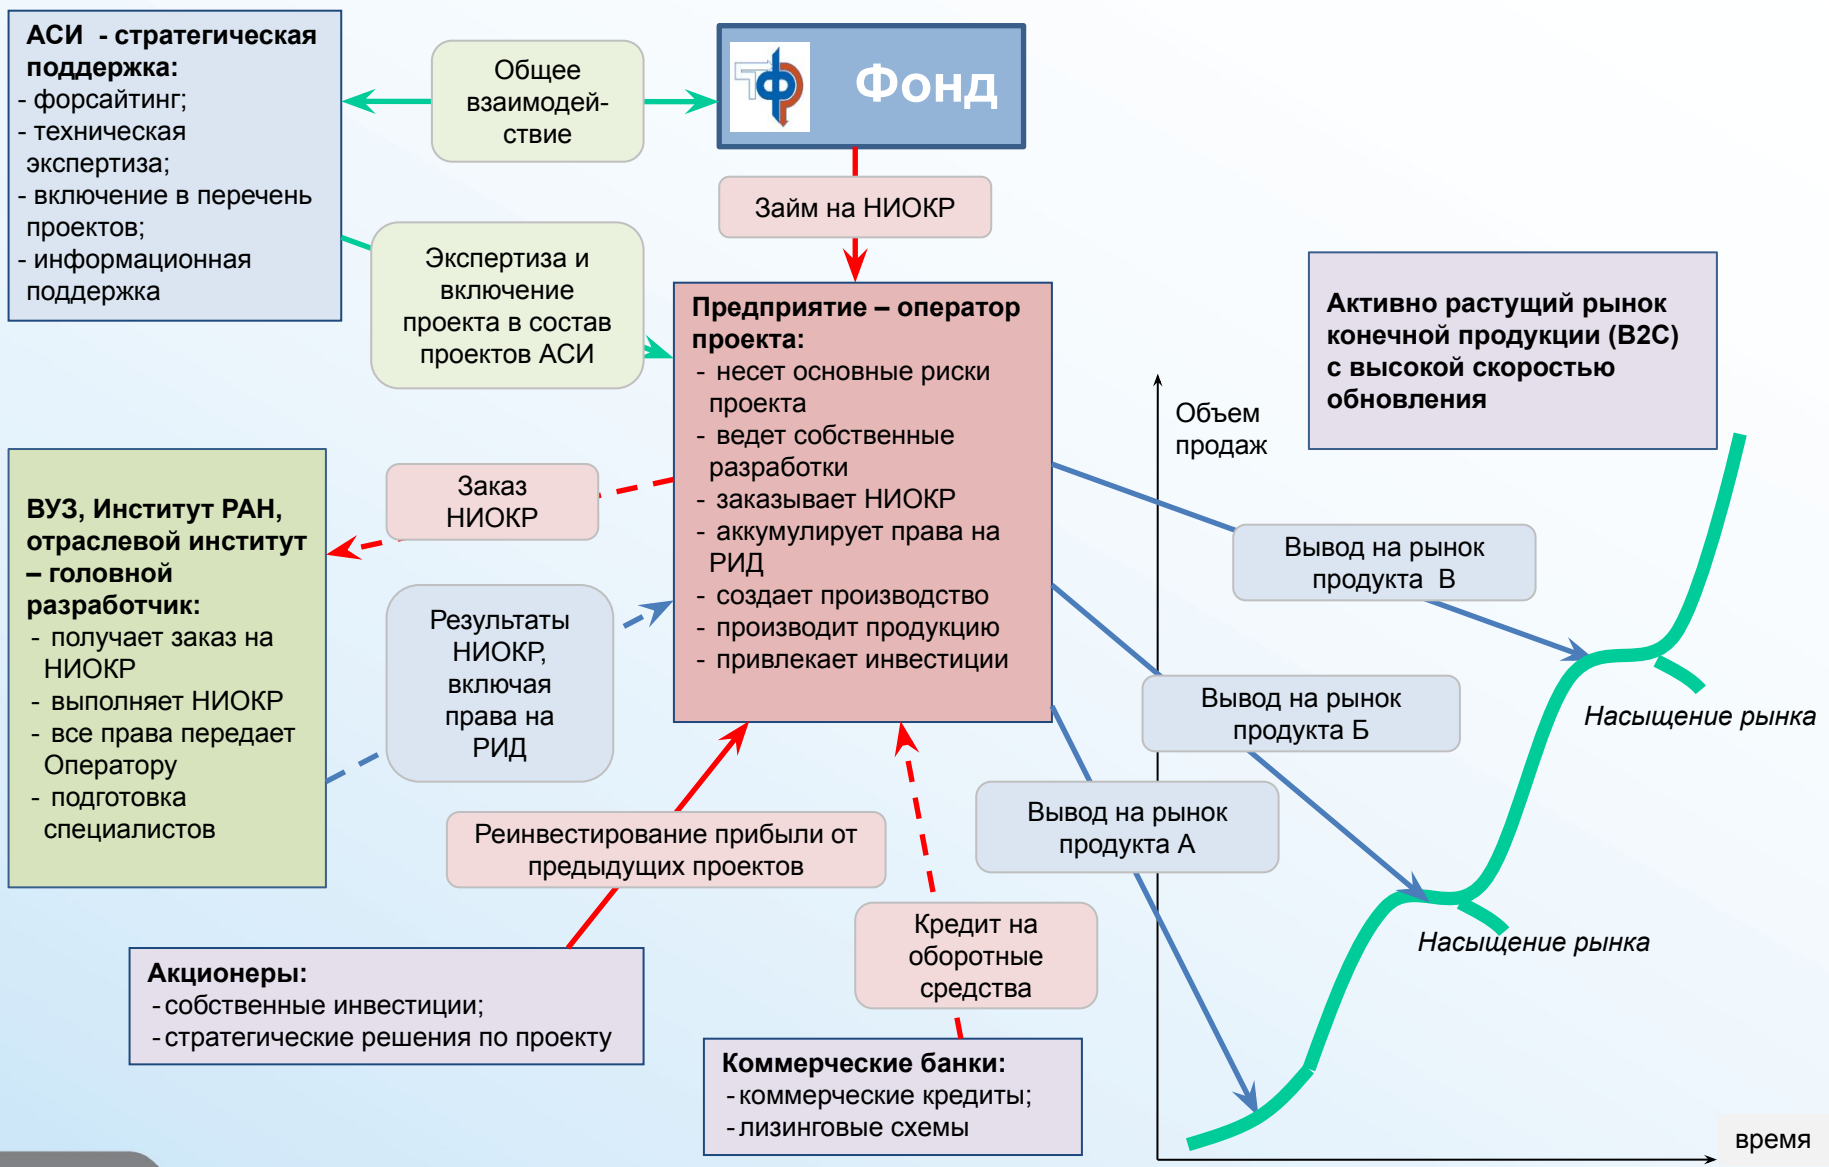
АСИ - стратегическая поддержка:
- форсайтинг;
- техническая экспертиза;
- включение в перечень проектов;
- информационная поддержка

Общее взаимодействие

Фонд

Займ на НИОКР

Экспертиза и включение проекта в состав проектов АСИ

Предприятие – оператор проекта:
- несет основные риски проекта
- ведет собственные разработки
- заказывает НИОКР
- аккумулирует права на РИД
- создает производство
- производит продукцию
- привлекает инвестиции

Активно растущий рынок конечной продукции (B2C) с высокой скоростью обновления

Объем продаж

ВУЗ, Институт РАН, отраслевой институт – головной разработчик:
- получает заказ на НИОКР
- выполняет НИОКР
- все права передает Оператору
- подготовка специалистов

Заказ НИОКР

Результаты НИОКР, включая права на РИД

Вывод на рынок продукта В

Вывод на рынок продукта Б

Насыщение рынка

Вывод на рынок продукта А

Реинвестирование прибыли от предыдущих проектов

Насыщение рынка

Кредит на оборотные средства

Акционеры:
- собственные инвестиции;
- стратегические решения по проекту

Коммерческие банки:
- коммерческие кредиты;
- лизинговые схемы

время